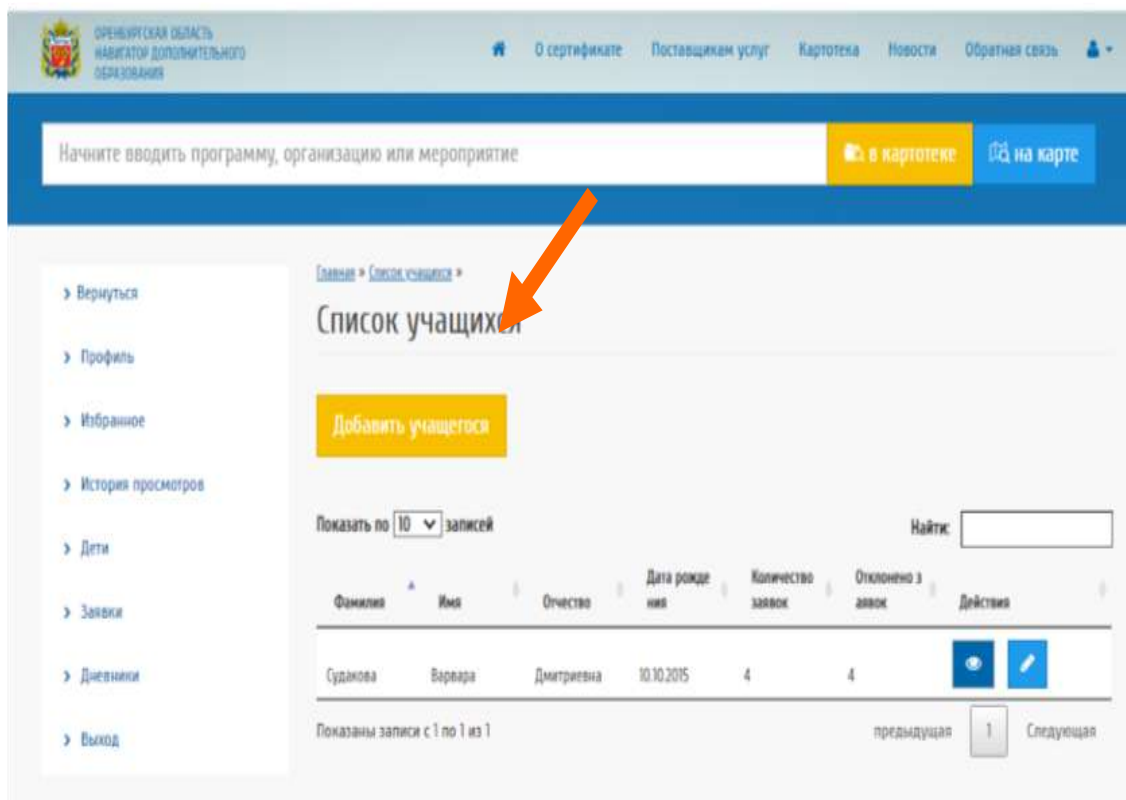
ОРЕНБУРГСКАЯ ОБЛАСТЬ
НАВИГАТОР ДОПОЛНИТЕЛЬНОГО ОБРАЗОВАНИЯ

О сертификате Поставщикам услуг Картотека Новости Обратная связь

Начните вводить программу, организацию или мероприятие

в картотеке

на карте

› Вернуться
› Профиль
› Избранное
› История просмотров
› Дети
› Заявки
› Дневники
› Выход

Главная » Список учащихся »

Список учащихся

Добавить учащегося

Показать по 10 записей

Найти:

| Фамилия | Имя | Отчество | Дата рождения | Количество заявок | Отклонено заявок | Действия |
|---|---|---|---|---|---|---|
| Судакова | Варвара | Дмитриевна | 10.10.2015 | 4 | 4 | |

Показаны записи с 1 по 1 из 1

предыдущая 1 Следующая